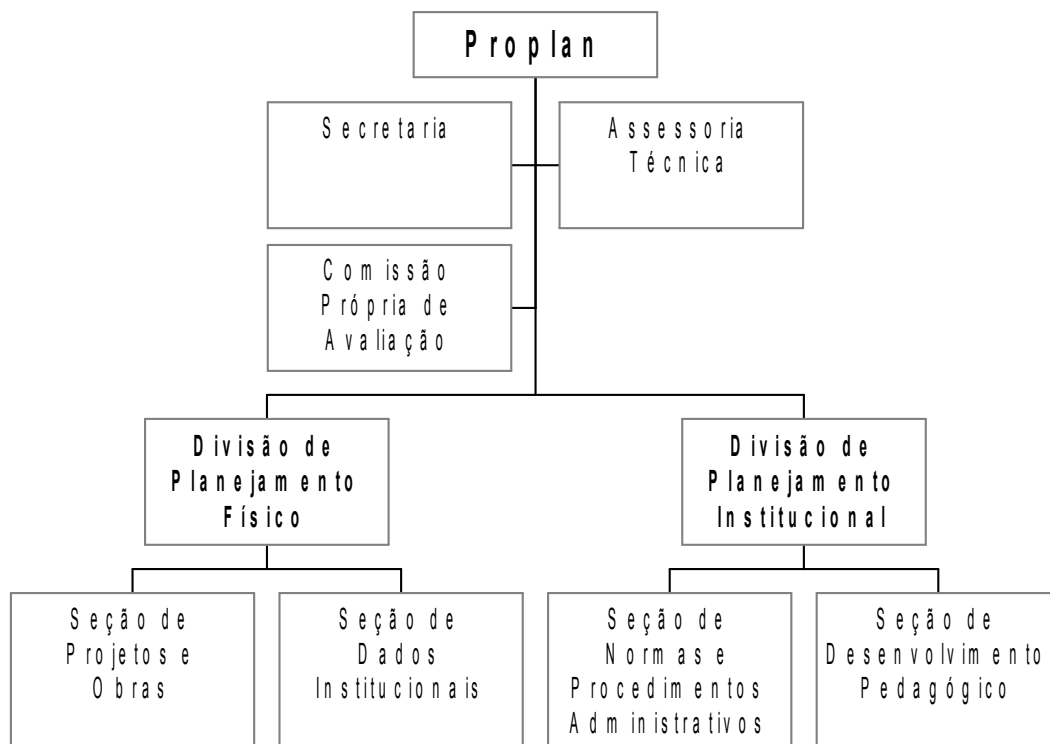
Proplan

Secretaria

Assessoria Técnica

Comissão Própria de Avaliação

Divisão de Planejamento Físico

Divisão de Planejamento Institucional

Seção de Projetos e Obras

Seção de Dados Institucionais

Seção de Normas e Procedimentos Administrativos

Seção de Desenvolvimento Pedagógico